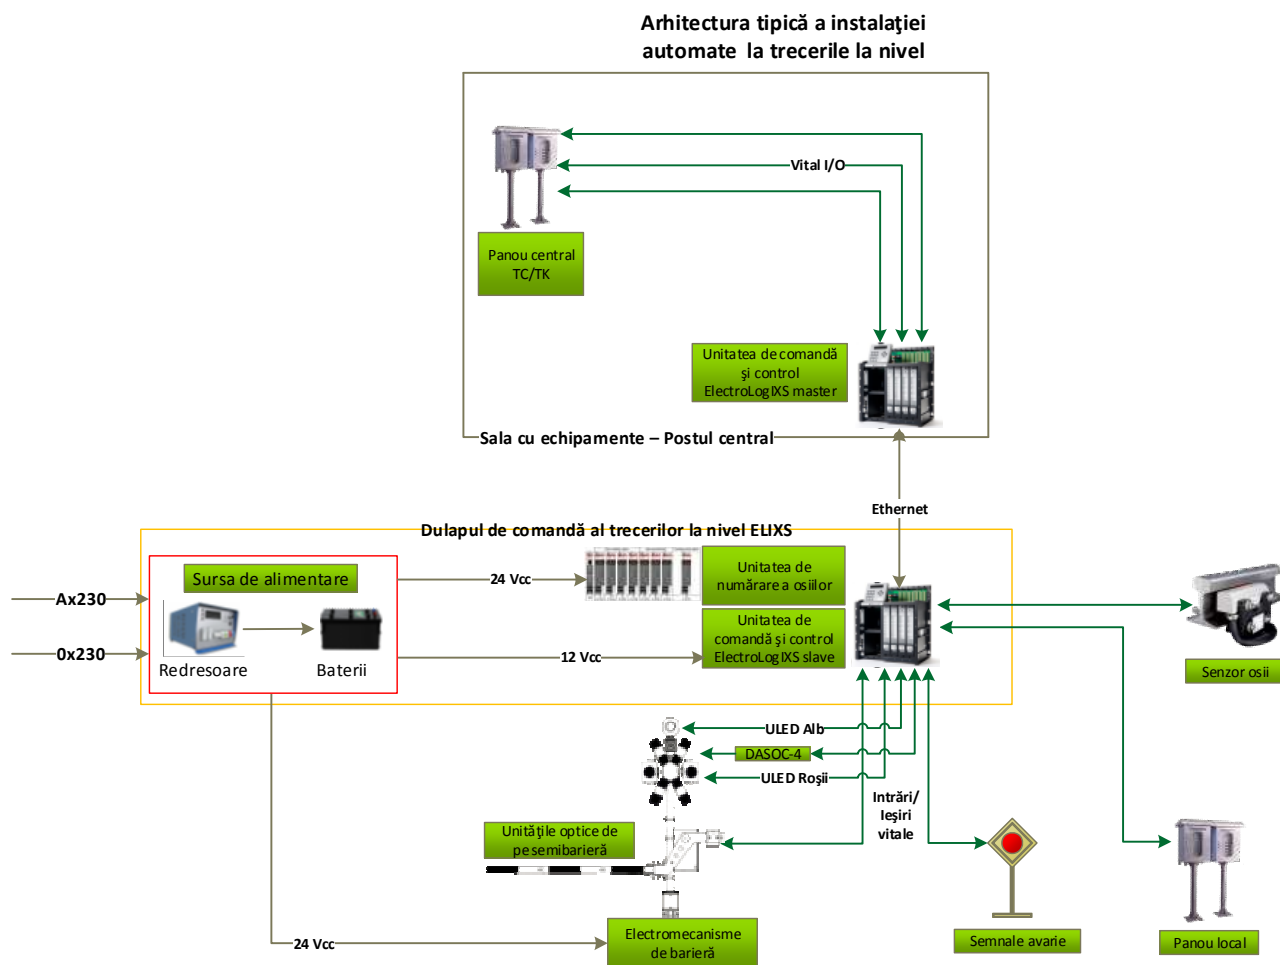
Arhitectura tipică a instalaţiei automate la trecerile la nivel

Vital I/O

Panou central TC/TK

Unitatea de comandă şi control ElectroLogIXS master

Sala cu echipamente – Postul central

Ethernet

Dulapul de comandă al trecerilor la nivel ELIXS

Sursa de alimentare

Ax230

0x230

Redresoare

Baterii

24 Vcc

Unitatea de numărare a osiilor

12 Vcc

Unitatea de comandă şi control ElectroLogIXS slave

Senzor osii

ULED Alb

DASOC-4

ULED Roşii

Intrări/ Ieşiri vitale

Unităţile optice de pe semibarieră

Semnale avarie

Panou local

24 Vcc

Electromecanisme de barieră